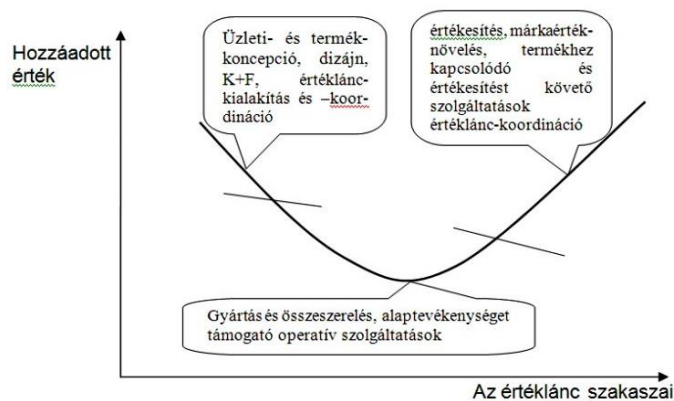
Hozzáadott érték

Üzleti- és termékkoncepció, dizájn, K+F, értéklánckialakítás és –koordináció

értékesítés, márkaértéknövelés, termékhez kapcsolódó és értékesítést követő szolgáltatások értéklánc-koordináció

Gyártás és összeszerelés, alaptevékenységet támogató operatív szolgáltatások

Az értéklánc szakaszai